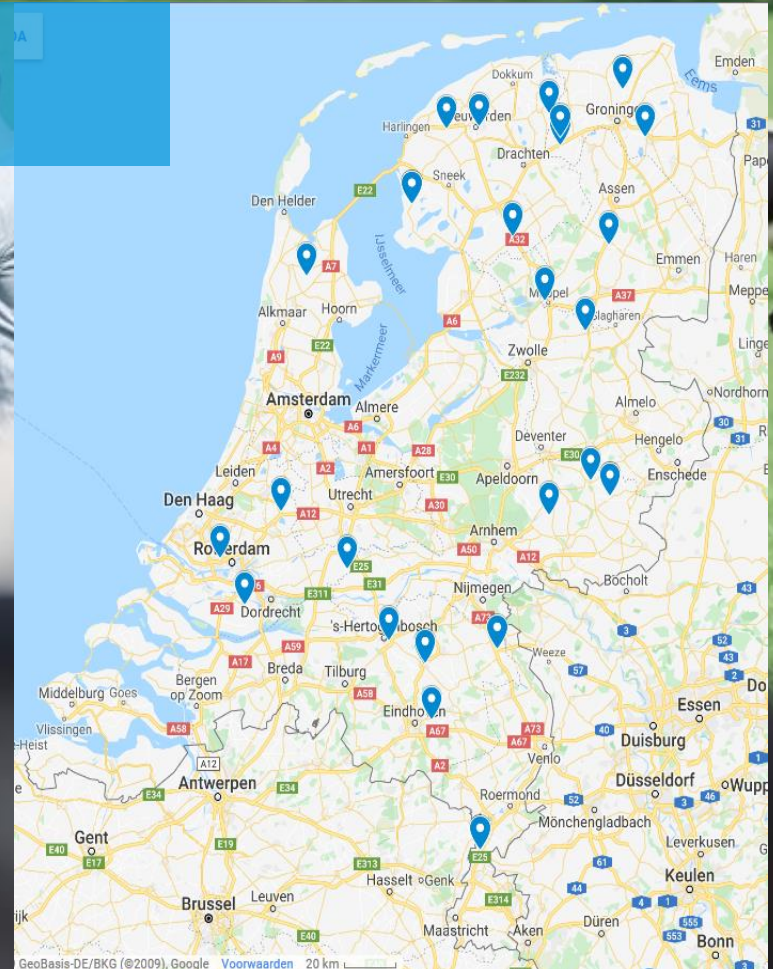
DA

Emden
Eems
Dokkum
Groningen
Harlingen
Leeuwarden
Drachten
Pape
Sneek
E22
Den Helder
Assen
IJsselmeer
A32
A7
Emmen
Haren
Meppel
A37
Meppe
Hoorn
Alkmaar
Slagharen
A6
Markermeer
Linge
E22
Zwolle
A9
E232
Nordhorn
Amsterdam
Almere
Almelo
A6
30
A4
A1
A28
Deventer
Hengelo
31
A2
E30
Leiden
Amersfoort
E30
Enschede
Apeldoorn
Den Haag
Utrecht
A12
A30
Arnhem
Rotterdam
A50
A12
E25
Bocholt
E31
Nijmegen
A29
Dordrecht
E311
43
A73
's-Hertogenbosch
3
52
A59
43
A17
Weeze
Breda
Tilburg
57
2
Do
Bergen op Zoom
Middelburg
Goes
A58
Eindhoven
Essen
Vlissingen
A58
A67
A73
40
Duisburg
Heist
A12
A2
A67
Venlo
Antwerpen
E34
E34
Düsseldorf
Wupp
Roermond
52
3
46
Mönchengladbach
Gent
E19
Leverkusen
E40
E17
E25
61
E313
Hasselt
Genk
Keulen
44
Brussel
Leuven
E314
4
1
555
E40
Maastricht
Aken
Düren
553
Bonn
GeoBasis-DE/BKG (©2009), Google
Voorwaarden
20 km